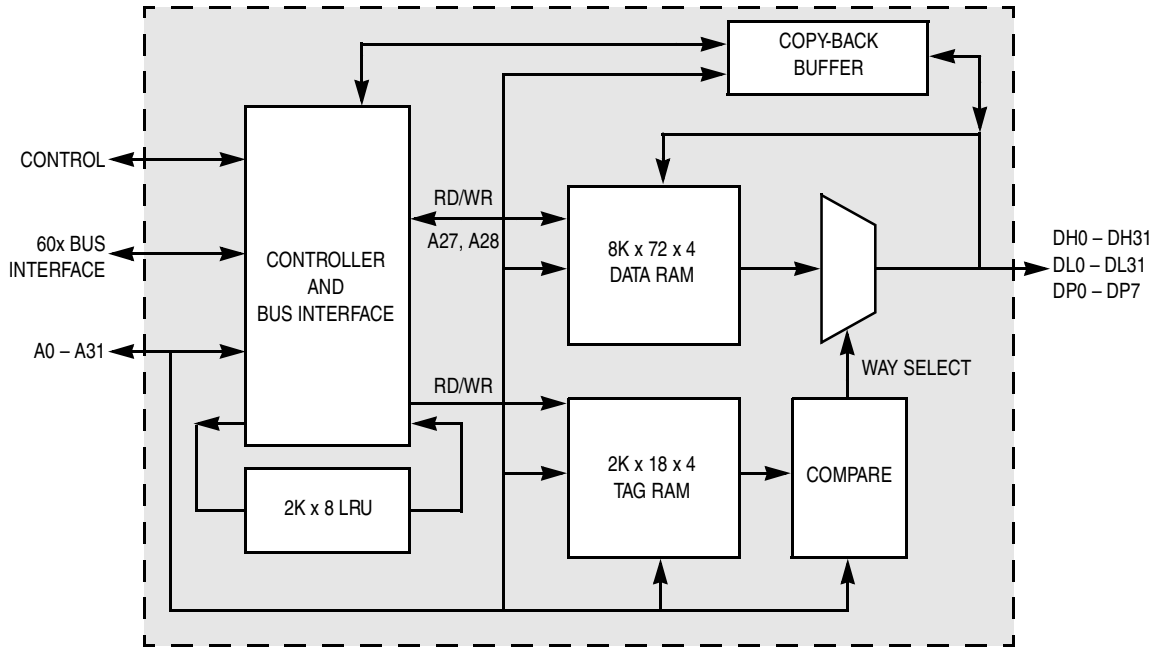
COPY-BACK BUFFER

CONTROL

60x BUS INTERFACE

A0 – A31

CONTROLLER AND BUS INTERFACE

RD/WR

A27, A28

8K x 72 x 4 DATA RAM

DH0 – DH31
DL0 – DL31
DP0 – DP7

WAY SELECT

RD/WR

2K x 18 x 4 TAG RAM

COMPARE

2K x 8 LRU